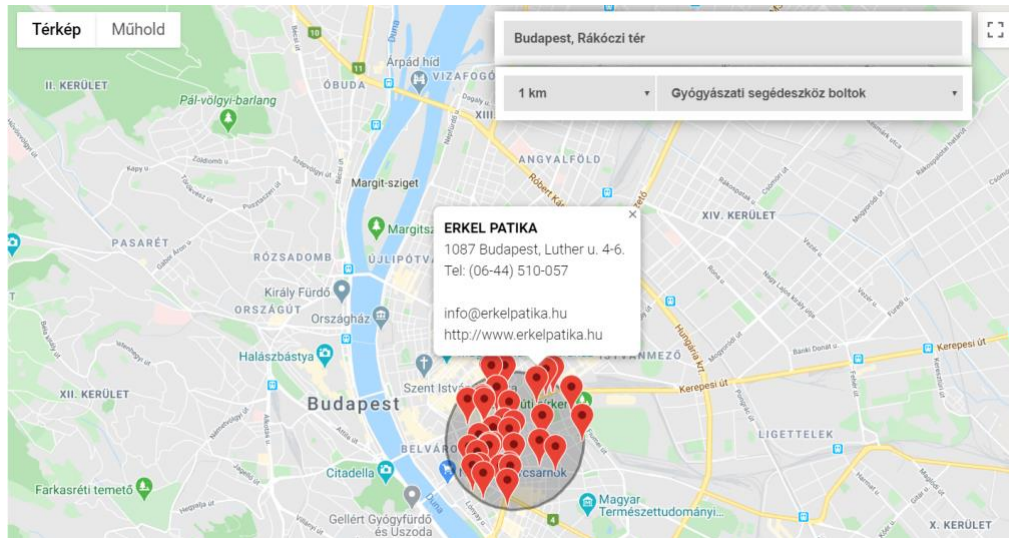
Térkép
Műhold

Budapest, Rákóczi tér

1 km
Gyógyászati segédeszköz boltok

ERKEL PATIKA
1087 Budapest, Luther u. 4-6.
Tel: (06-44) 510-057

info@erkelpatika.hu
http://www.erkelpatika.hu

II. KERÜLET
Pál-völgyi-barlang
ÓBUDA
Árpád híd
VIZAFOGÓ
XIII.
ANGYALFÖLD
Margit-sziget
Margitsz
XIV. KERÜLET
PASARÉT
RÓZSADOMB
ÚJLIPÓTVÁ
Király Fürdő
ORSZÁGÚT
Országház
Halászbástya
Szent István
XII. KERÜLET
Budapest
BELVÁROS
Citadella
Farkasréti temető
Gellért Gyógyfürdő és Uszoda
Vásárcsarnok
Magyar Természettudományi...
LIGETTELEK
Kerepesi út
X. KERÜLET
Róbert Károly
Hungária krt
Duna
10
11
4